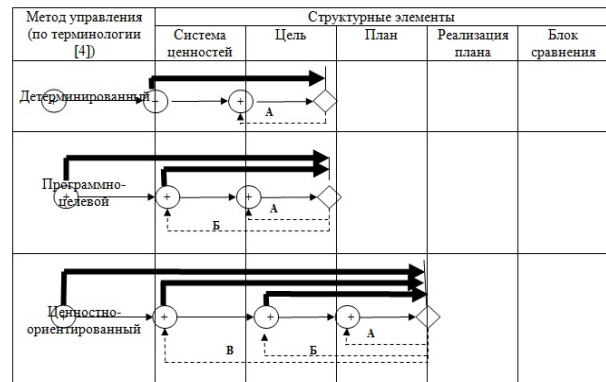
| Метод управления (по терминологии [4]) | Структурные элементы | | | | |
|---|---|---|---|---|---|
| | Система ценностей | Цель | План | Реализация плана | Блок сравнения |
| Детерминированный | + | + А | | | |
| Программно-целевой | + | + А Б | | | |
| Ценностно-ориентированный | + В | + Б | + А | | |